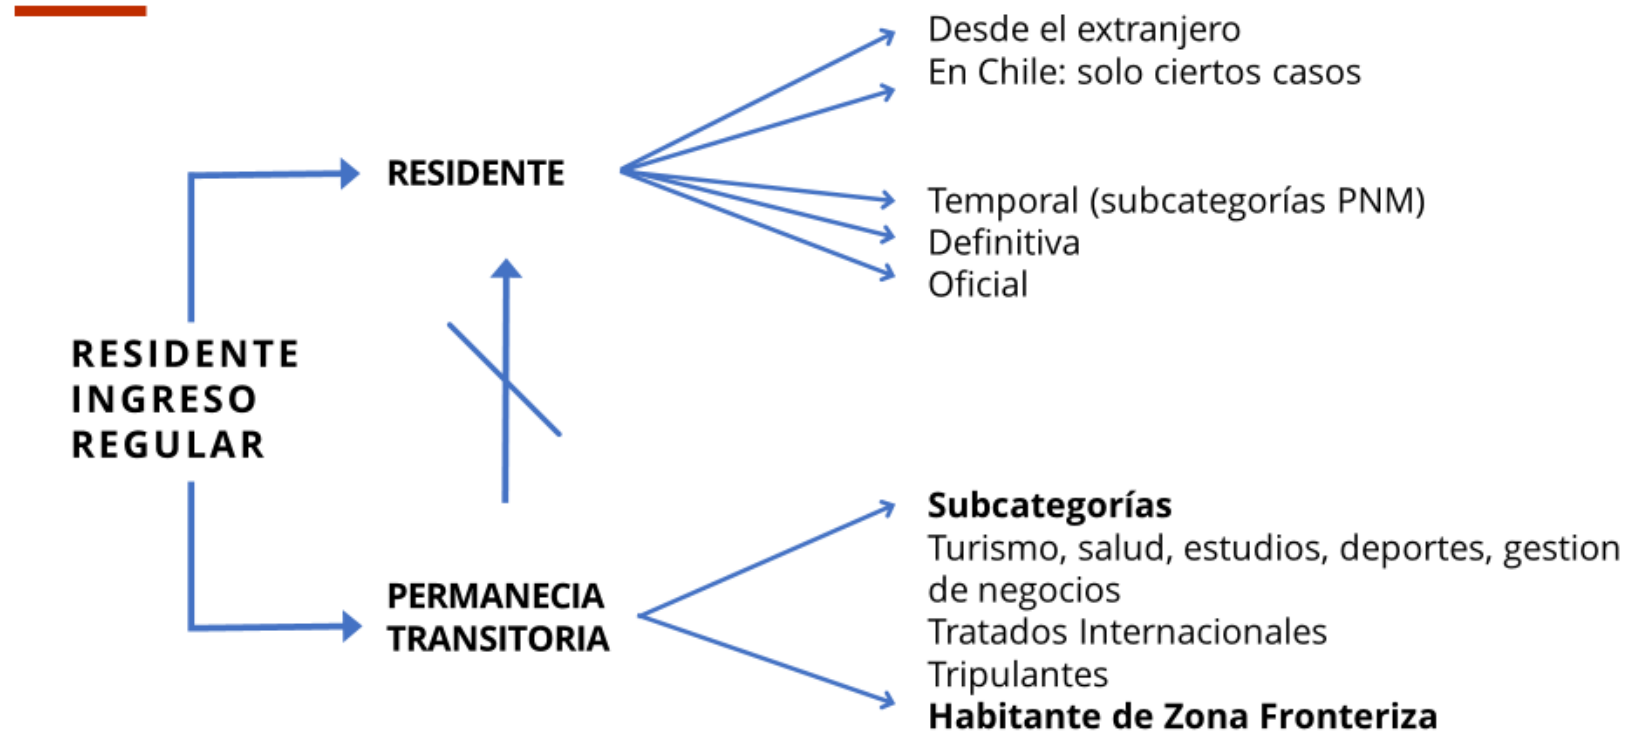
RESIDENTE
INGRESO
REGULAR

RESIDENTE

Desde el extranjero
En Chile: solo ciertos casos

Temporal (subcategorías PNM)
Definitiva
Oficial

PERMANECIA
TRANSITORIA

**Subcategorías**
Turismo, salud, estudios, deportes, gestion de negocios
Tratados Internacionales
Tripulantes
**Habitante de Zona Fronteriza**